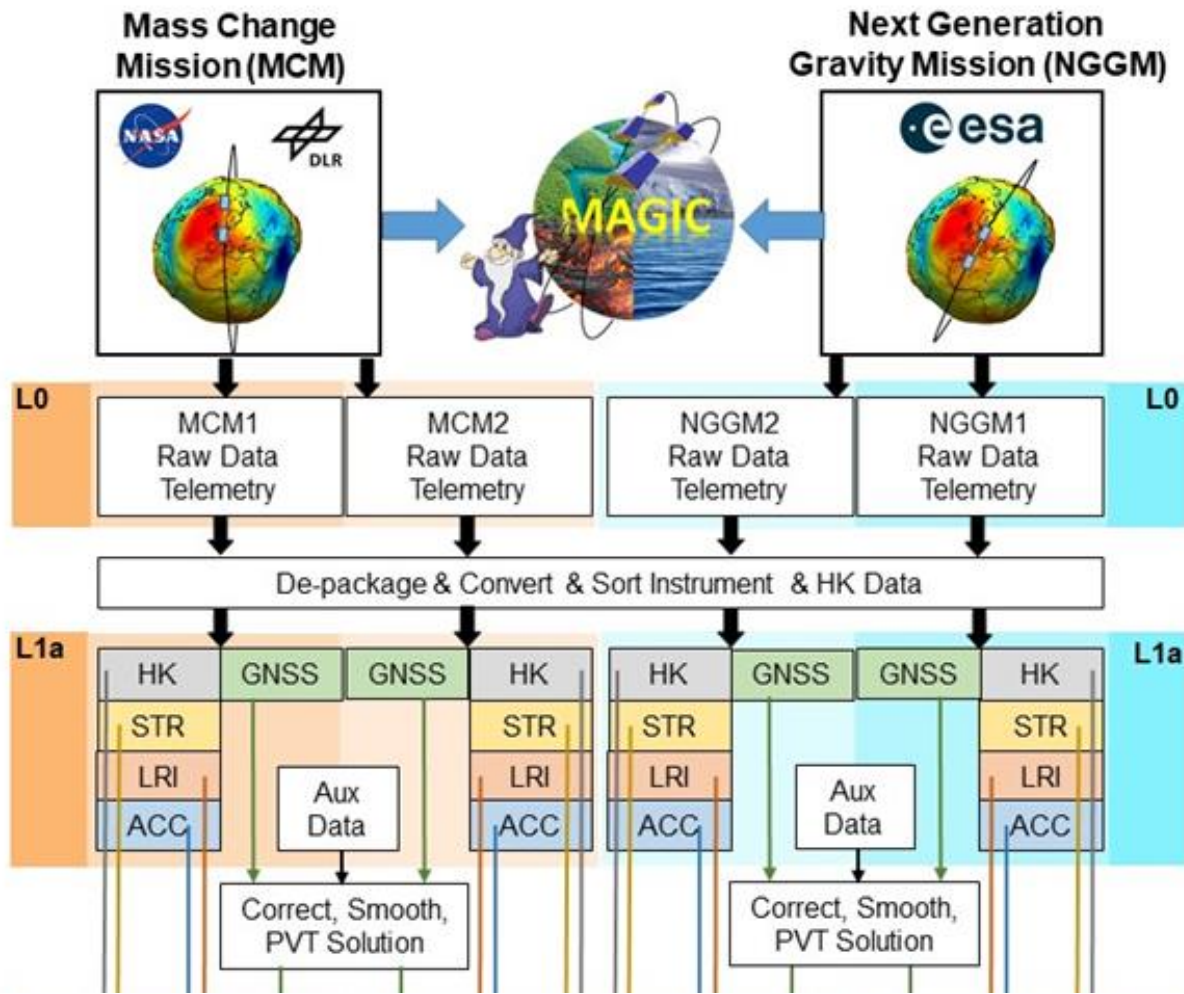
Mass Change Mission (MCM)

Next Generation Gravity Mission (NGGM)

NASA

DLR

esa

MAGIC

L0

L0

MCM1 Raw Data Telemetry

MCM2 Raw Data Telemetry

NGGM2 Raw Data Telemetry

NGGM1 Raw Data Telemetry

De-package & Convert & Sort Instrument & HK Data

L1a

L1a

HK

GNSS

GNSS

HK

HK

GNSS

GNSS

HK

STR

STR

STR

STR

LRI

LRI

LRI

LRI

ACC

ACC

ACC

ACC

Aux Data

Aux Data

Correct, Smooth, PVT Solution

Correct, Smooth, PVT Solution